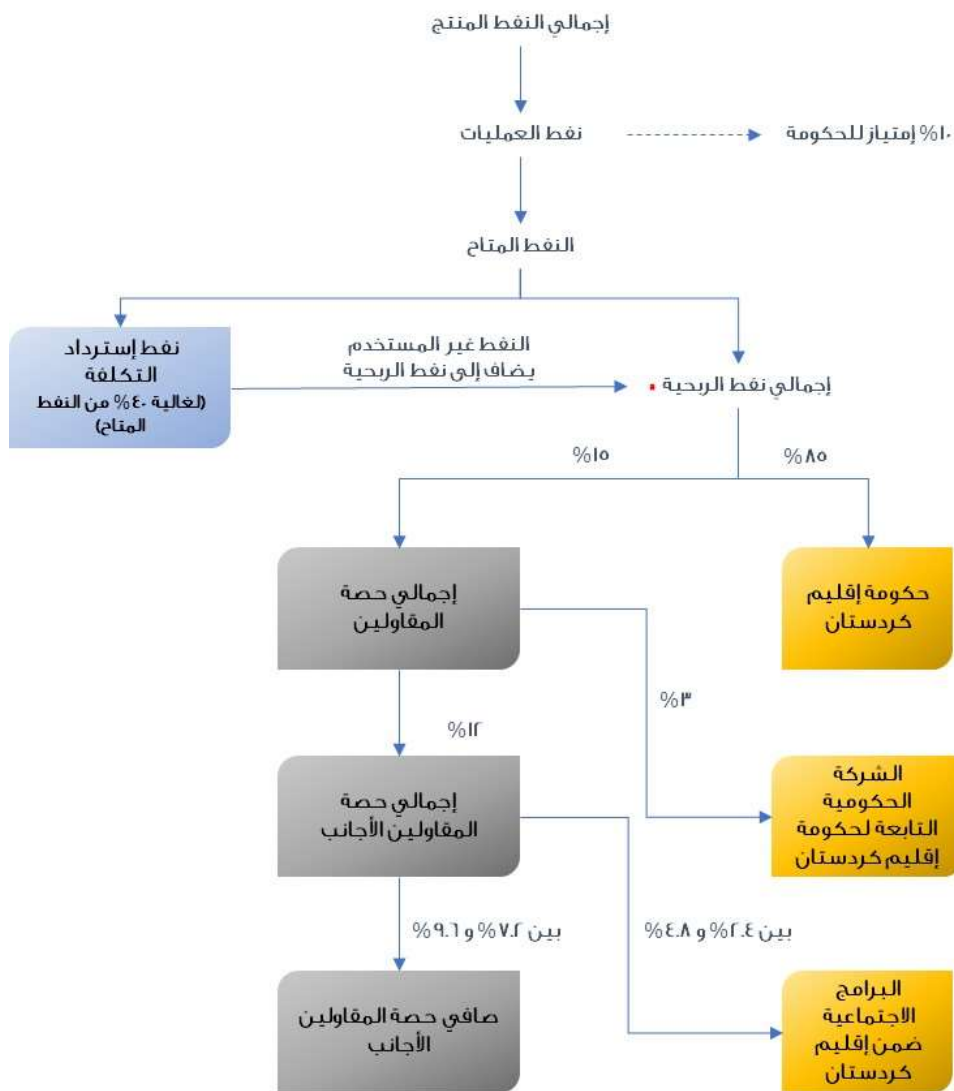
إجمالي النفط المنتج

نفط العمليات

١٠% إمتياز للحكومة

النفط المتاح

نفط إسترداد التكلفة (لغالية ٤٠% من النفط المتاح)

النفط غير المستخدم يضاف إلى نفط الربحية

إجمالي نفط الربحية

١٥%

٨٥%

إجمالي حصة المقاولين

حكومة إقليم كردستان

٣%

١٢%

إجمالي حصة المقاولين الأجانب

الشركة الحكومية التابعة لحكومة إقليم كردستان

بين ٧.٢% و ٩.٦%

بين ٢.٤% و ٤.٨%

صافي حصة المقاولين الأجانب

البرامج الاجتماعية ضمن إقليم كردستان